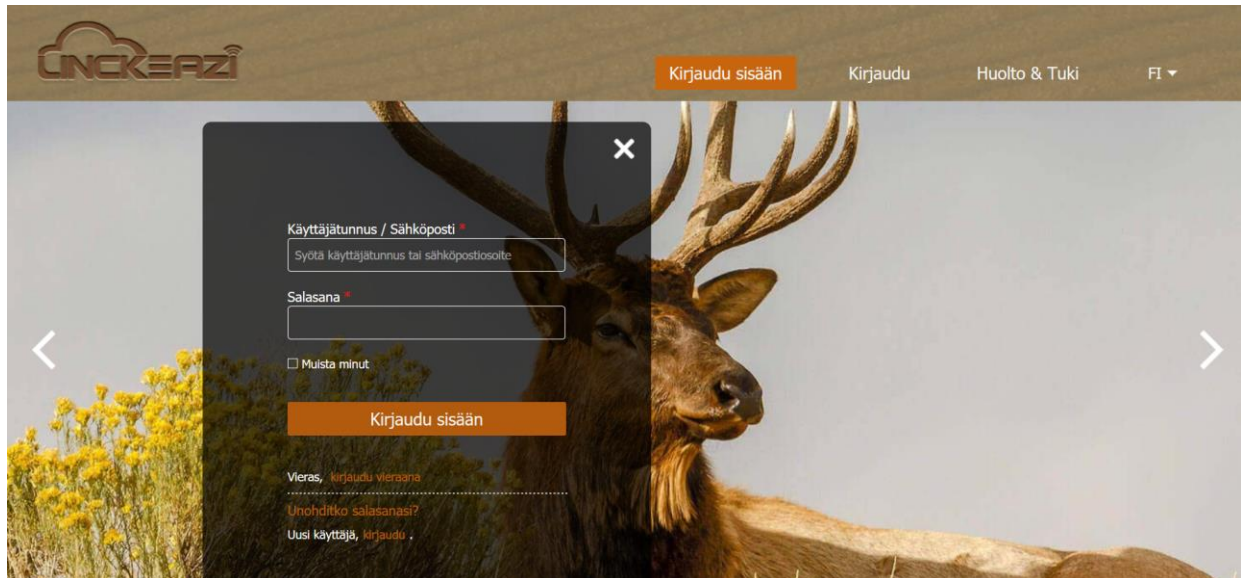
UNCKEAZI

Kirjaudu sisään
Kirjaudu
Huolto & Tuki
FI

Käyttäjätunnus / Sähköposti *
Syötä käyttäjätunnus tai sähköpostiosoite

Salasana *

☐ Muista minut

Kirjaudu sisään

Vieras, kirjaudu vieraana

Unohditko salasanasi?
Uusi käyttäjä, kirjaudu .